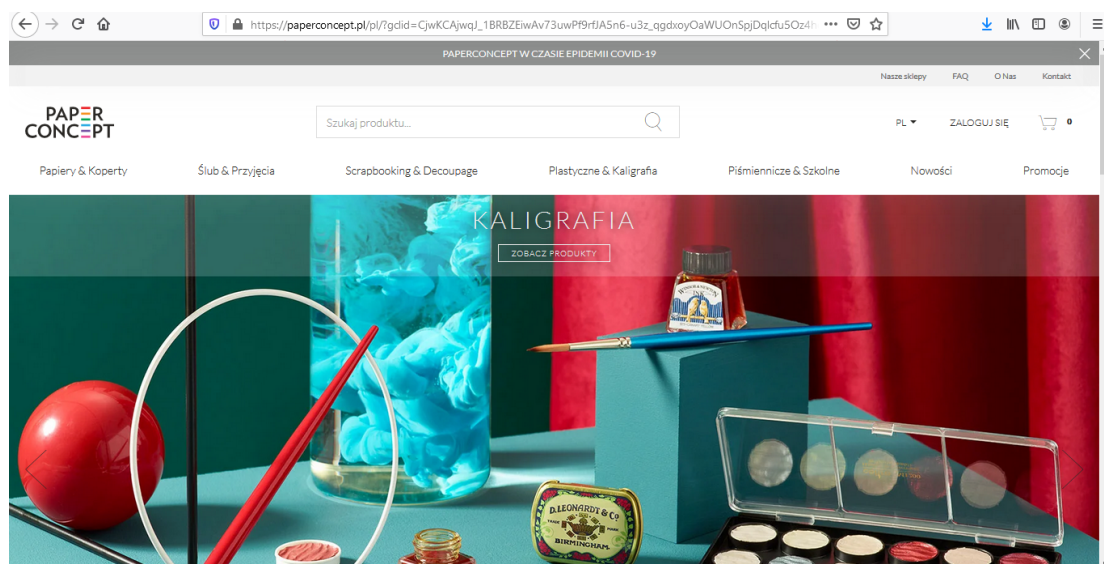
https://paperconcept.pl/pl/?gclid=CjwKCAjwqJ_1BRBZEiwAv73uwPf9rfJA5n6-u3z_qgdxoyOaWUOnSpjDqlcfu5Oz4h ···

PAPERCONCEPT W CZASIE EPIDEMII COVID-19

Nasze sklepy FAQ O Nas Kontakt

PAPER CONCEPT

Szukaj produktu...

PL ZALOGUJ SIĘ 0

Papiery & Koperty Ślub & Przyjęcia Scrapbooking & Decoupage Plastyczne & Kaligrafia Piśmiennicze & Szkolne Nowości Promocje

KALIGRAFIA

ZOBACZ PRODUKTY

D. LEONARDT & Co
BIRMINGHAM